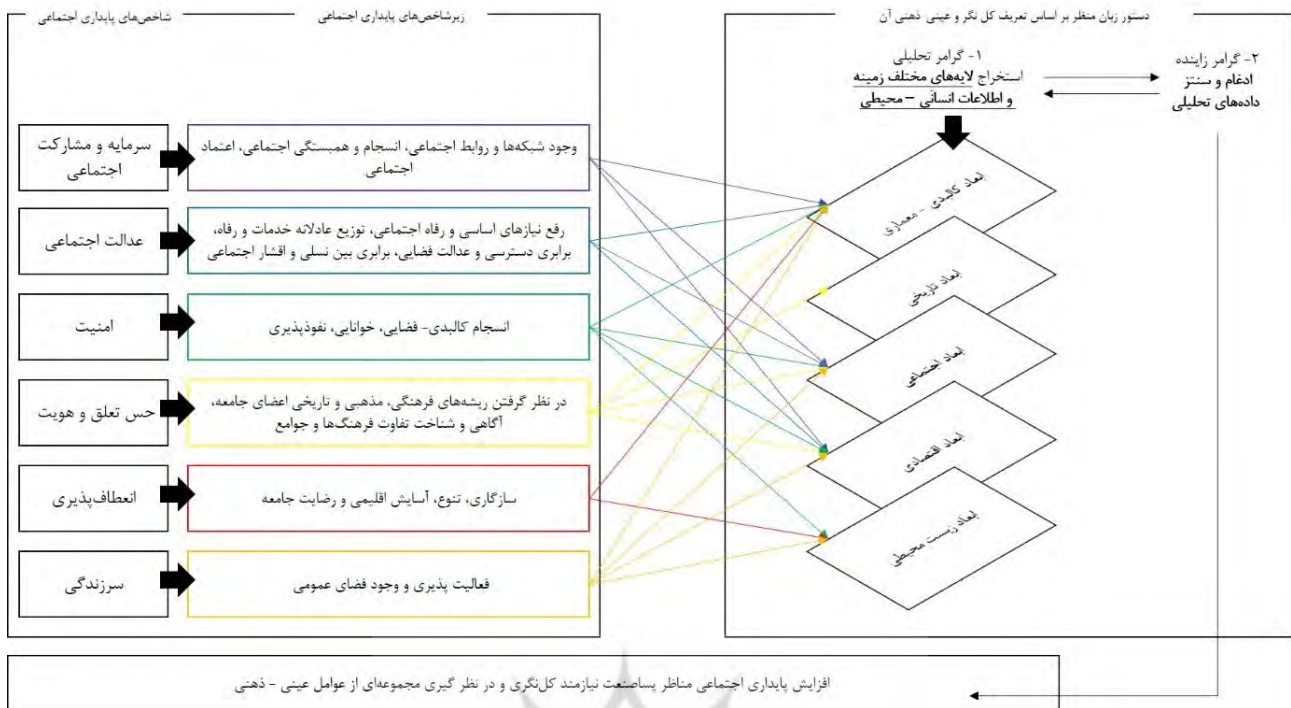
شاخص‌های پایداری اجتماعی

زیرشاخص‌های پایداری اجتماعی

دستور زبان منظر بر اساس تعریف کل نگر و عینی ذهنی آن

۱- گرامر تحلیلی
استخراج لایه‌های مختلف زمینه و اطلاعات انسانی – محیطی

۲- گرامر زاینده
ادغام و سنتز داده‌های تحلیلی

سرمایه و مشارکت اجتماعی

وجود شبکه‌ها و روابط اجتماعی، انسجام و همبستگی اجتماعی، اعتماد اجتماعی

عدالت اجتماعی

رفع نیازهای اساسی و رفاه اجتماعی، توزیع عادلانه خدمات و رفاه، برابری دسترسی و عدالت فضایی، برابری بین نسلی و اقشار اجتماعی

امنیت

انسجام کالبدی- فضایی، خوانایی، نفوذپذیری

حس تعلق و هویت

در نظر گرفتن ریشه‌های فرهنگی، مذهبی و تاریخی اعضای جامعه، آگاهی و شناخت تفاوت فرهنگ‌ها و جوامع

انعطاف‌پذیری

سازگاری، تنوع، آسایش اقلیمی و رضایت جامعه

سرزندگی

فعالیت پذیری و وجود فضای عمومی

ابعاد کالبدی - معماری

ابعاد تاریخی

ابعاد اجتماعی

ابعاد اقتصادی

ابعاد زیست محیطی

افزایش پایداری اجتماعی مناظر پساصنعت نیازمند کل‌نگری و در نظر گیری مجموعه‌ای از عوامل عینی - ذهنی